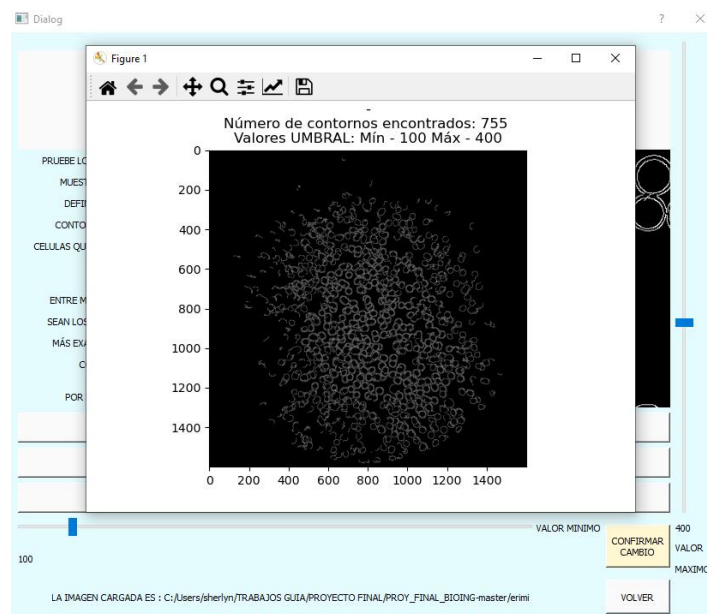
Dialog

?

Figure 1

-
Número de contornos encontrados: 755
Valores UMBRAL: Mín - 100 Máx - 400

0
200
400
600
800
1000
1200
1400

0 200 400 600 800 1000 1200 1400

PRUEBE LO
MUEST
DEFI
CONTO
CELULAS QU
ENTRE M
SEAN LOS
MÁS EXA
C
POR

VALOR MINIMO
100
CONFIRMAR CAMBIO
400
VALOR MAXIMO

LA IMAGEN CARGADA ES : C:/Users/sherlyn/TRABAJOS GUIA/PROYECTO FINAL/PROY_FINAL_BIOING-master/erimi

VOLVER